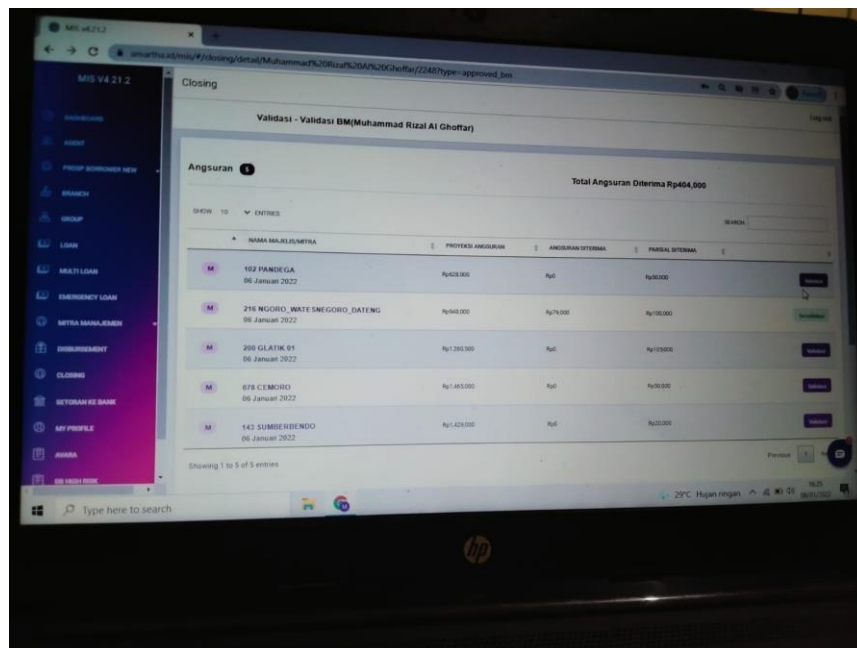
MIS v4.21.2

amartha.id/mis/#/closing/detail/Muhammad%20Rizal%20Al%20Ghoffar/2248?type=approved_bm

MIS V4.21.2

Closing

DASHBOARD
AGENT
PROSP BORROWER NEW
BRANCH
GROUP
LOAN
MULTI LOAN
EMERGENCY LOAN
MITRA MANAJEMEN
DISBURSEMENT
CLOSING
SETORAN KE BANK
MY PROFILE
AVARA
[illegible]

Validasi - Validasi BM(Muhammad Rizal Al Ghoffar)

Log out

Angsuran 5

Total Angsuran Diterima Rp404,000

SHOW 10 ENTRIES

SEARCH

| NAMA MAJELIS/MITRA | PROYEKSI ANGSURAN | ANGSURAN DITERIMA | PARSIAL DITERIMA | |
|---|---|---|---|---|
| M 102 PANDEGA 06 Januari 2022 | Rp428,000 | Rp0 | Rp50,000 | Validasi |
| M 216 NGORO_WATESNEGORO_DATENG 06 Januari 2022 | Rp948,000 | Rp79,000 | Rp100,000 | Tervalidasi |
| M 200 GLATIK 01 06 Januari 2022 | Rp1,260,500 | Rp0 | Rp105000 | Validasi |
| M 078 CEMORO 06 Januari 2022 | Rp1,465,000 | Rp0 | Rp50,000 | Validasi |
| M 143 SUMBERBENDO 06 Januari 2022 | Rp1,423,000 | Rp0 | Rp20,000 | Validasi |

Showing 1 to 5 of 5 entries

Previous 1 Next

Type here to search

29°C Hujan ringan 16:25 06/01/2022